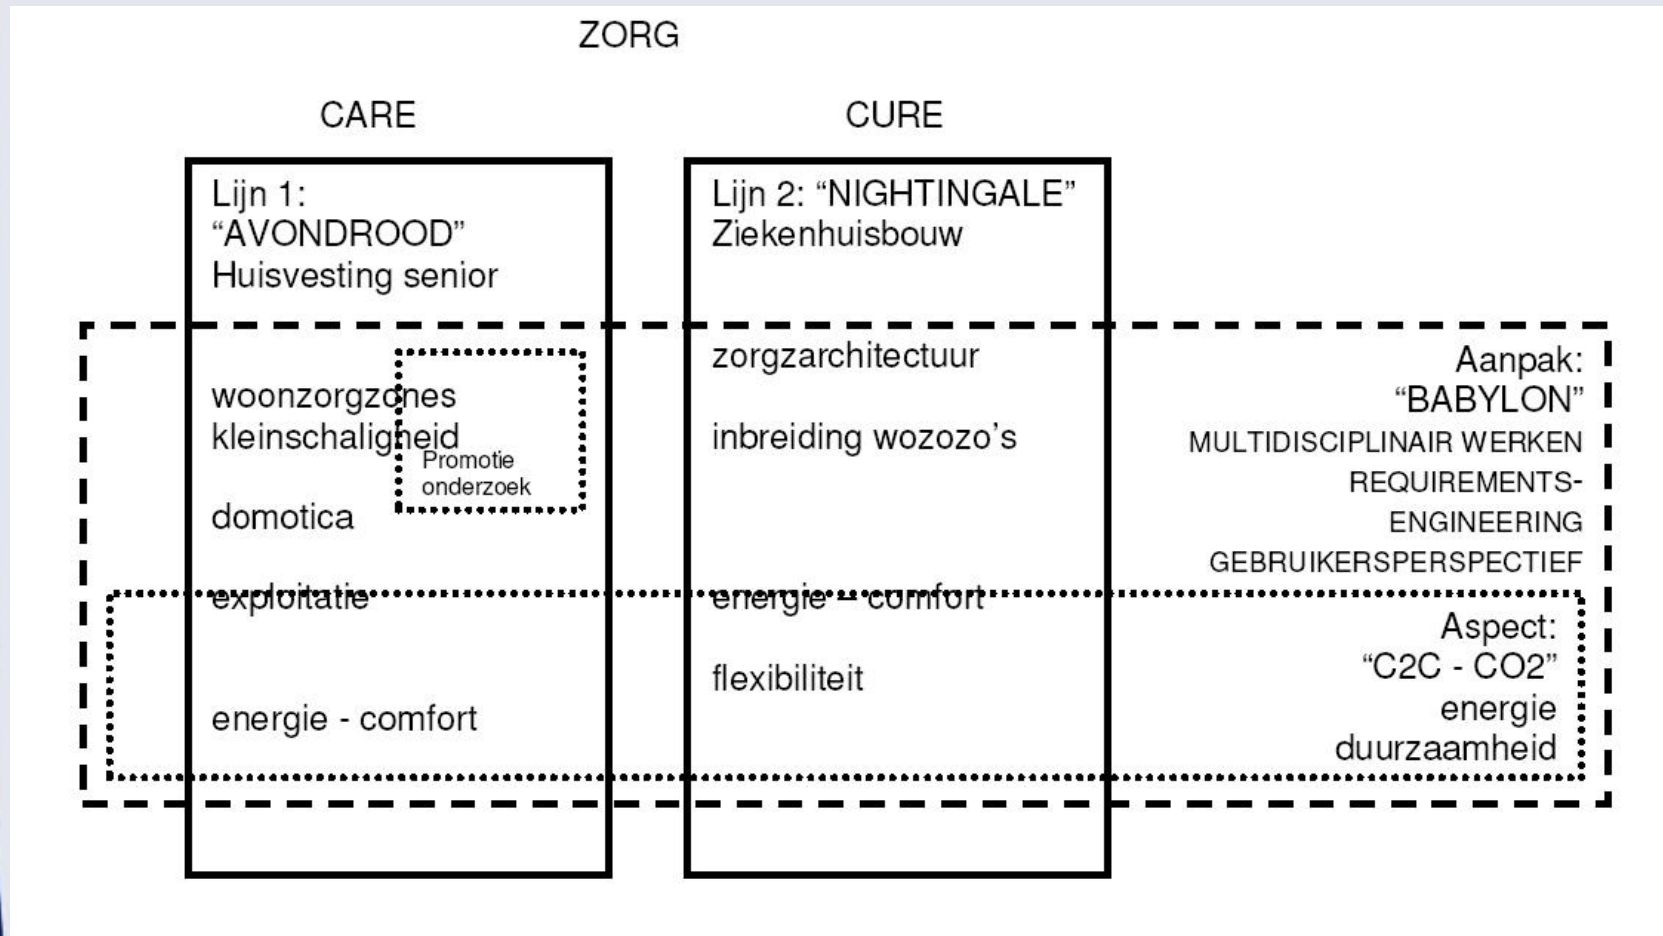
ZORG

CARE

CURE

Lijn 1:
“AVONDROOD”
Huisvesting senior

woonzorgzones
kleinschaligheid

Promotie
onderzoek

domotica

exploitatie

energie - comfort

Lijn 2: “NIGHTINGALE”
Ziekenhuisbouw

zorgzarchitectuur

inbreiding wozozo’s

energie – comfort

flexibiliteit

Aanpak:
“BABYLON”
MULTIDISCIPLINAIR WERKEN
REQUIREMENTS-ENGINEERING
GEBRUIKERSPERSPECTIEF

Aspect:
“C2C - CO2”
energie
duurzaamheid